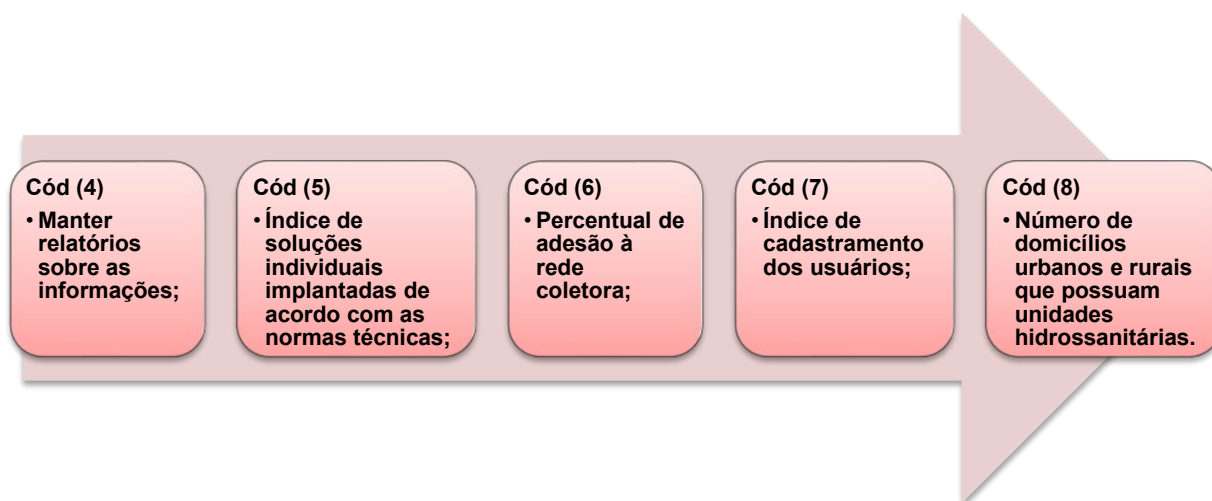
Cód (4)
• Manter relatórios sobre as informações;

Cód (5)
• Índice de soluções individuais implantadas de acordo com as normas técnicas;

Cód (6)
• Percentual de adesão à rede coletora;

Cód (7)
• Índice de cadastramento dos usuários;

Cód (8)
• Número de domicílios urbanos e rurais que possuam unidades hidrossanitárias.